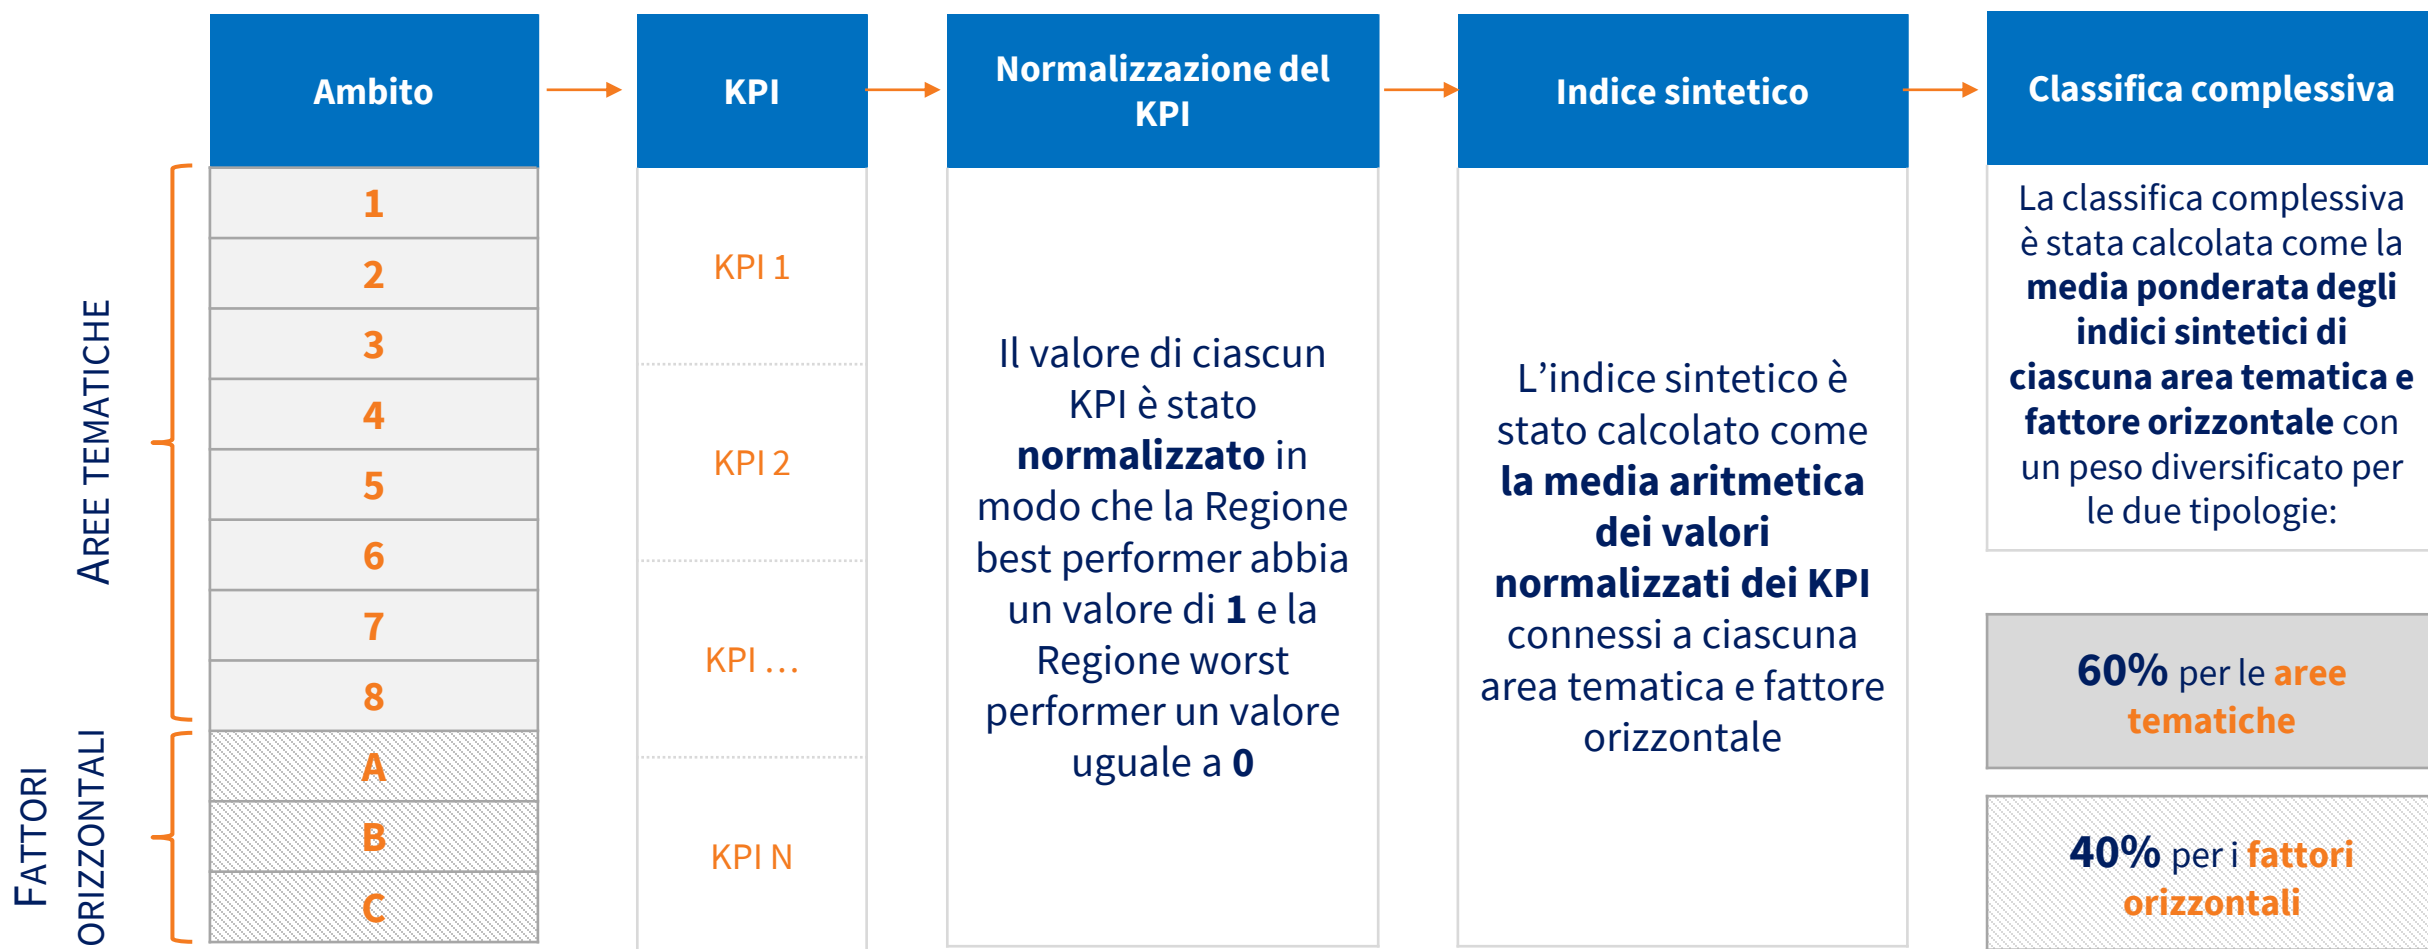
AREE TEMATICHE

FATTORI ORIZZONTALI

Ambito

1
2
3
4
5
6
7
8
A
B
C

KPI

KPI 1
KPI 2
KPI …
KPI N

Normalizzazione del KPI

Il valore di ciascun KPI è stato **normalizzato** in modo che la Regione best performer abbia un valore di **1** e la Regione worst performer un valore uguale a **0**

Indice sintetico

L'indice sintetico è stato calcolato come **la media aritmetica dei valori normalizzati dei KPI** connessi a ciascuna area tematica e fattore orizzontale

Classifica complessiva

La classifica complessiva è stata calcolata come la **media ponderata degli indici sintetici di ciascuna area tematica e fattore orizzontale** con un peso diversificato per le due tipologie:

**60%** per le **aree tematiche**

**40%** per i **fattori orizzontali**